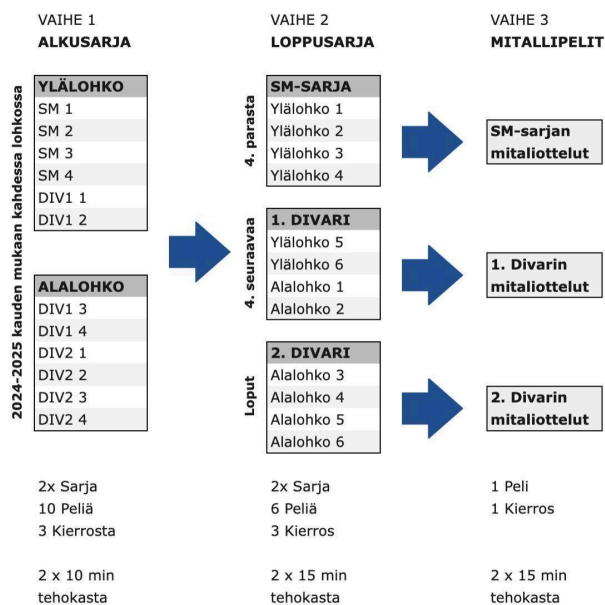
VAIHE 1
ALKUSARJA

2024-2025 kauden mukaan kahdessa lohkossa

| YLÄLOHKO |
|---|
| SM 1 |
| SM 2 |
| SM 3 |
| SM 4 |
| DIV1 1 |
| DIV1 2 |

| ALALOHKO |
|---|
| DIV1 3 |
| DIV1 4 |
| DIV2 1 |
| DIV2 2 |
| DIV2 3 |
| DIV2 4 |

2x Sarja
10 Peliä
3 Kierrosta

2 x 10 min
tehokasta

VAIHE 2
LOPPUSARJA

4. parasta

| SM-SARJA |
|---|
| Ylälohko 1 |
| Ylälohko 2 |
| Ylälohko 3 |
| Ylälohko 4 |

4. seuraavaa

| 1. DIVARI |
|---|
| Ylälohko 5 |
| Ylälohko 6 |
| Alalohko 1 |
| Alalohko 2 |

Loput

| 2. DIVARI |
|---|
| Alalohko 3 |
| Alalohko 4 |
| Alalohko 5 |
| Alalohko 6 |

2x Sarja
6 Peliä
3 Kierros

2 x 15 min
tehokasta

VAIHE 3
MITALLIPELIT

SM-sarjan mitaliottelut

1. Divarin mitaliottelut

2. Divarin mitaliottelut

1 Peli
1 Kierros

2 x 15 min
tehokasta